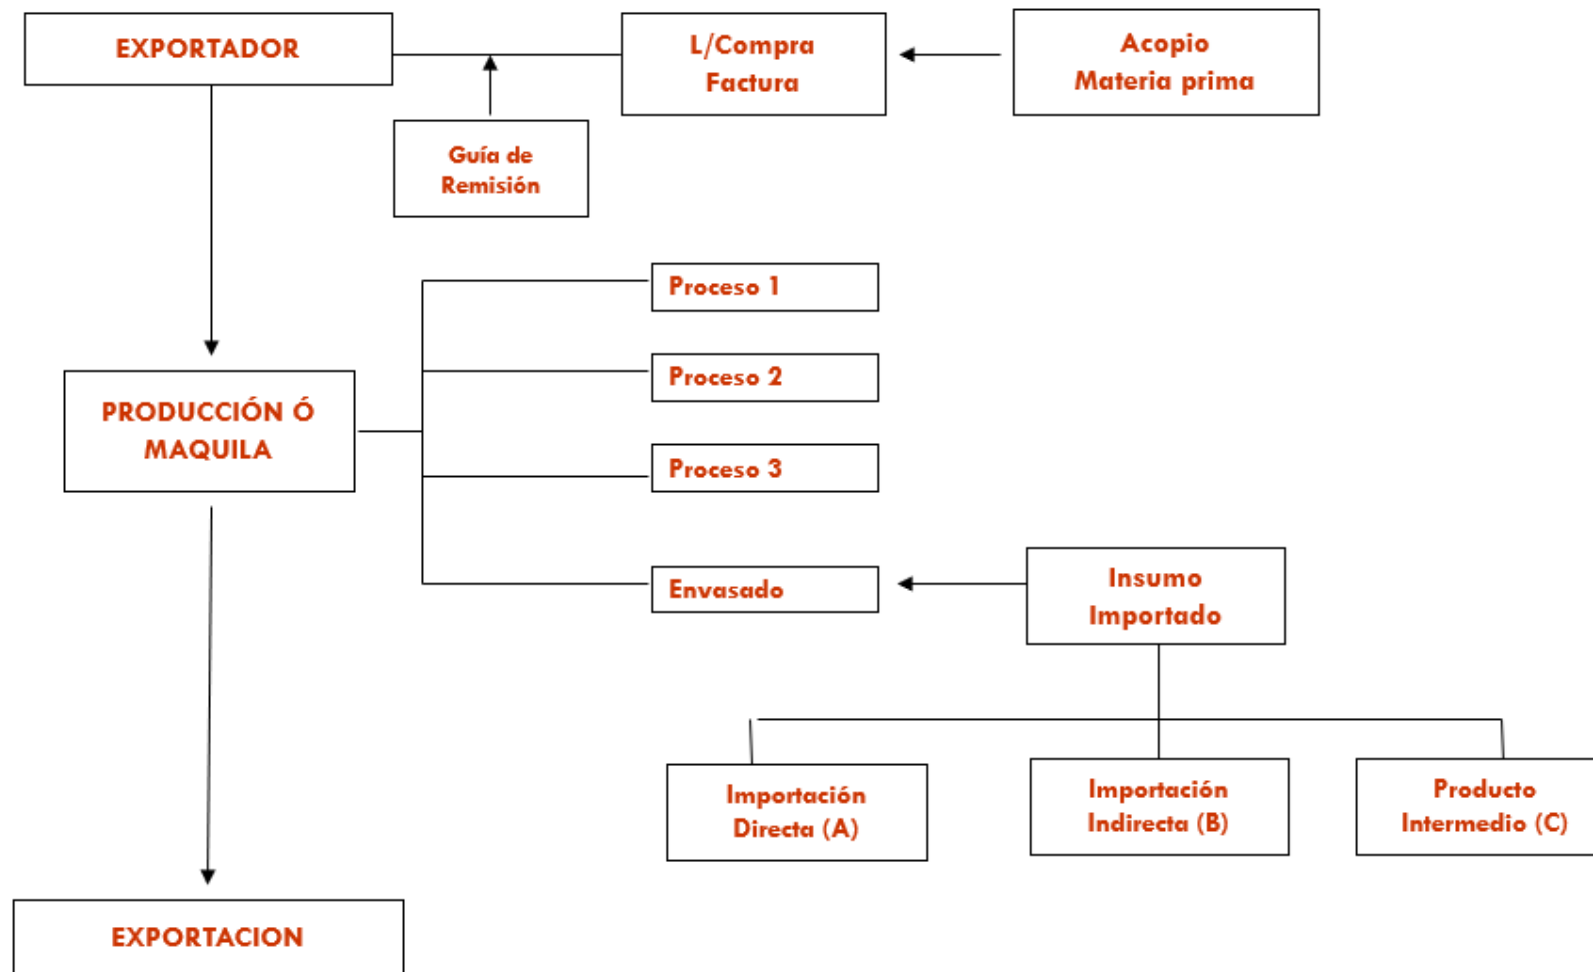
EXPORTADOR

L/Compra
Factura

Acopio
Materia prima

Guía de
Remisión

Proceso 1

Proceso 2

Proceso 3

Envasado

PRODUCCIÓN Ó
MAQUILA

Insumo
Importado

Importación
Directa (A)

Importación
Indirecta (B)

Producto
Intermedio (C)

EXPORTACION